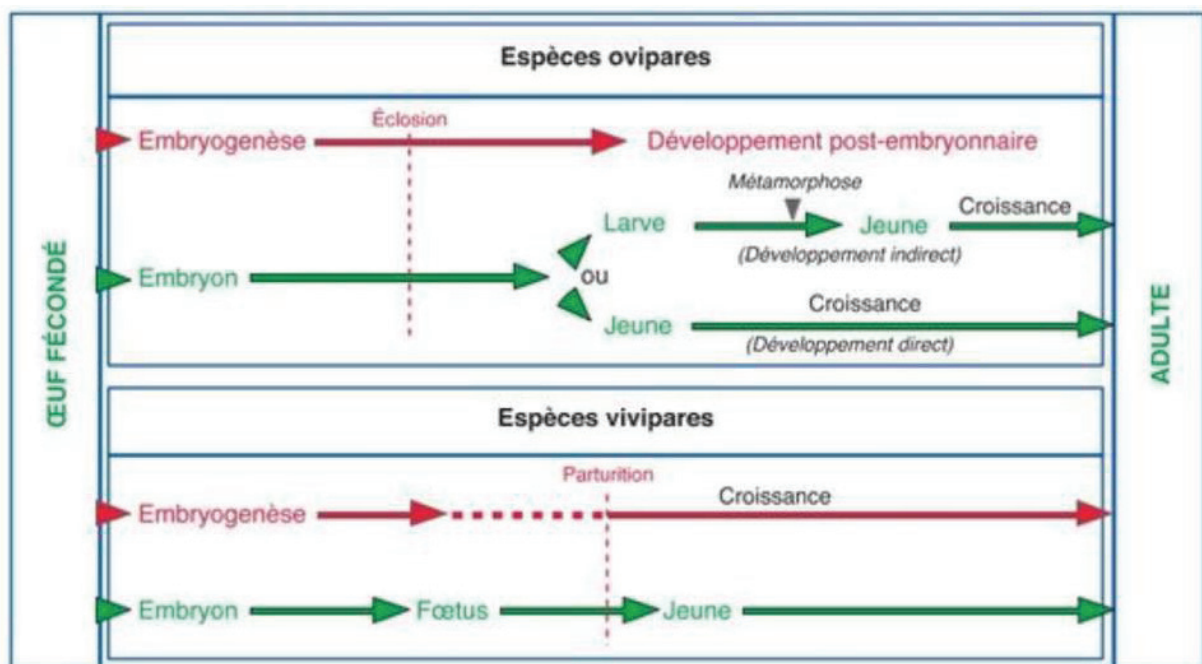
ŒUF FÉCONDÉ

Espèces ovipares

Éclosion

Embryogenèse

Développement post-embryonnaire

Métamorphose

Larve

Jeune

Croissance

(Développement indirect)

Embryon

ou

Croissance

Jeune

(Développement direct)

Espèces vivipares

Parturition

Embryogenèse

Croissance

Embryon

Fœtus

Jeune

ADULTE